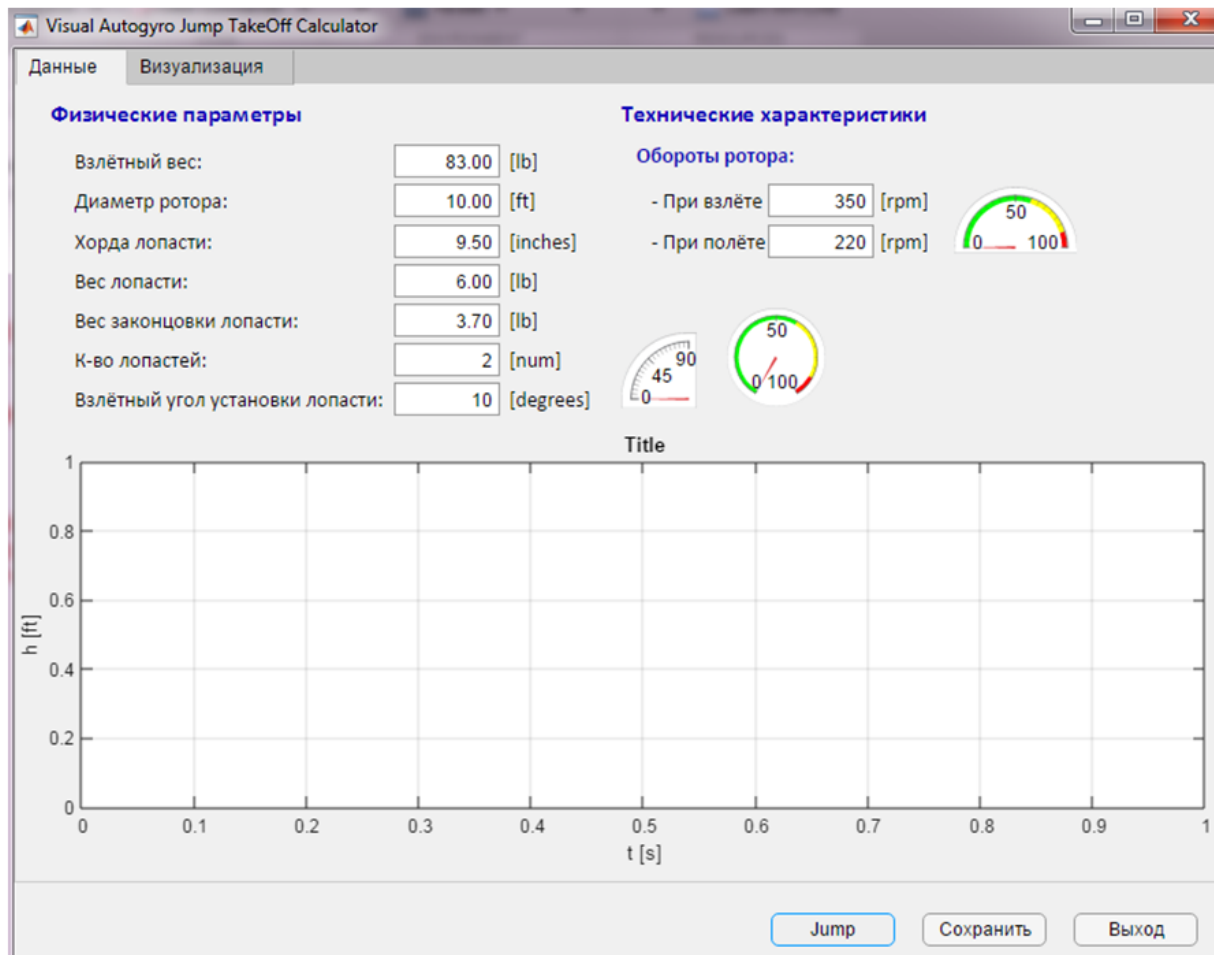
Visual Autogyro Jump TakeOff Calculator

Данные | Визуализация

Физические параметры

Взлётный вес: 83.00 [lb]
Диаметр ротора: 10.00 [ft]
Хорда лопасти: 9.50 [inches]
Вес лопасти: 6.00 [lb]
Вес законцовки лопасти: 3.70 [lb]
К-во лопастей: 2 [num]
Взлётный угол установки лопасти: 10 [degrees]

Технические характеристики

Обороты ротора:
- При взлёте 350 [rpm]
- При полёте 220 [rpm]

50
0 100

90
45
0

50
0 100

Title

1
0.8
0.6
0.4
0.2
0

h [ft]

0 0.1 0.2 0.3 0.4 0.5 0.6 0.7 0.8 0.9 1
t [s]

Jump | Сохранить | Выход